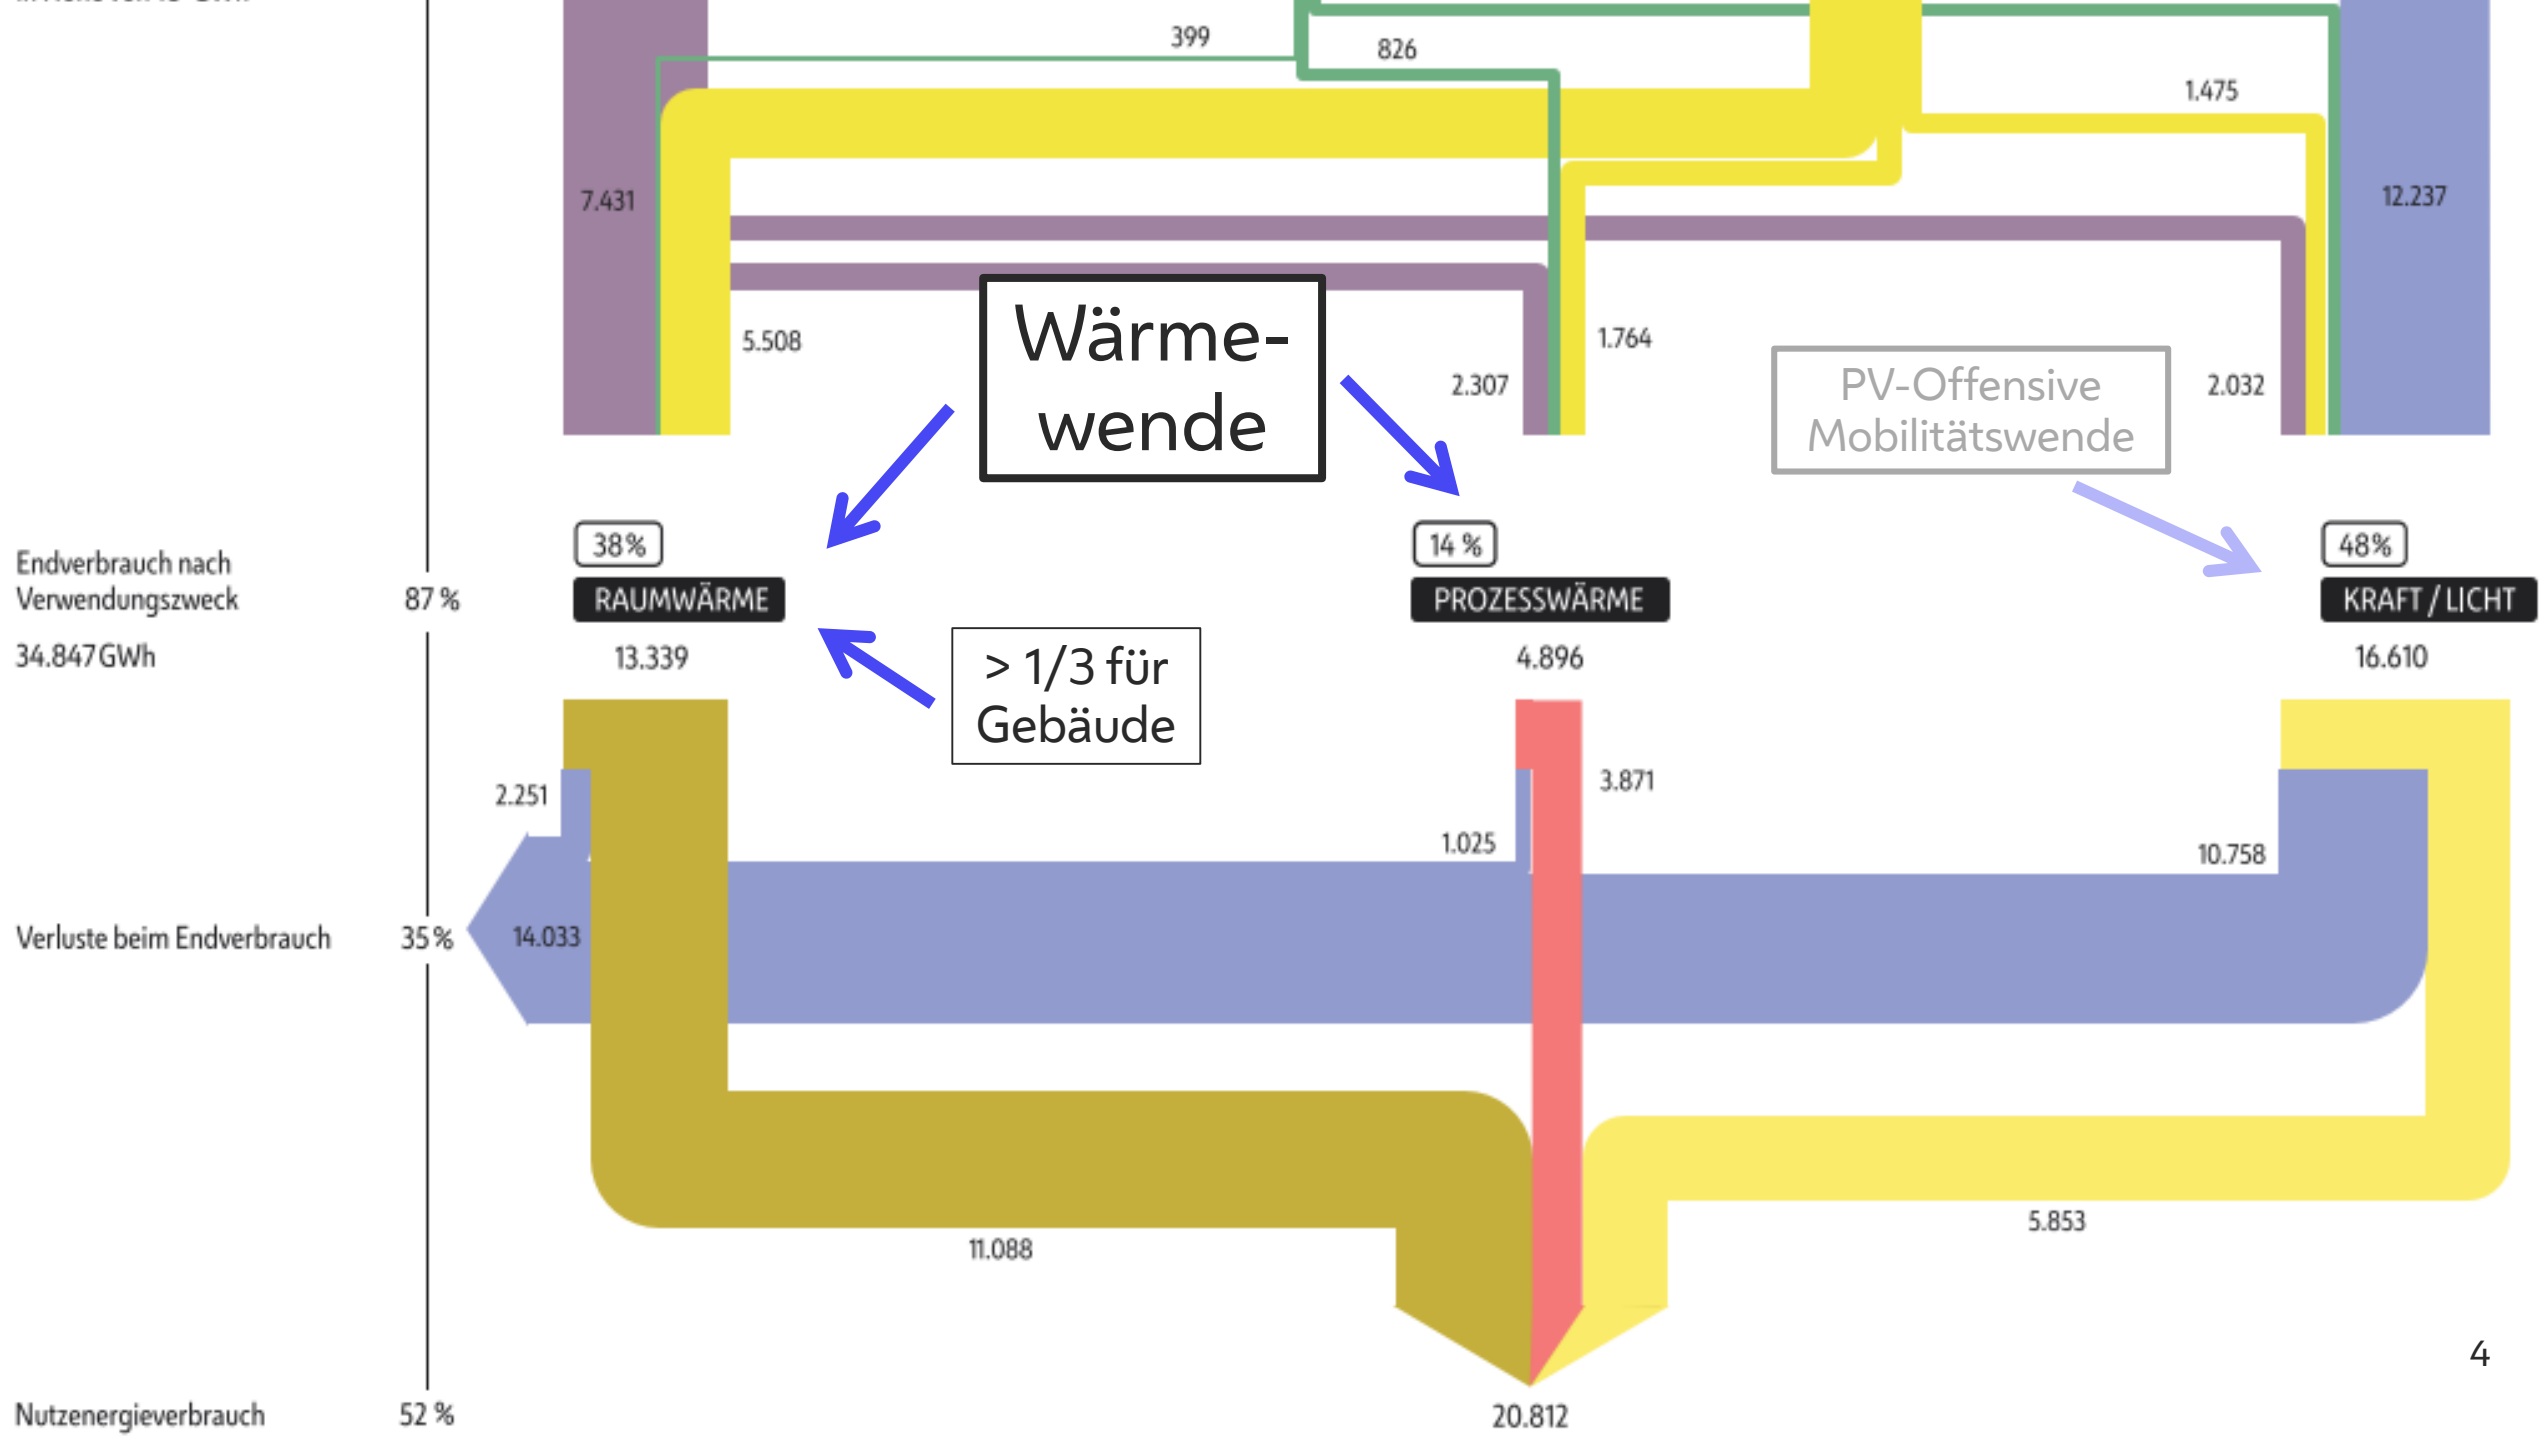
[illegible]

399

826

1.475

7.431

12.237

5.508

Wärme-wende

2.307

1.764

PV-Offensive Mobilitätswende

2.032

38 %

14 %

48 %

Endverbrauch nach Verwendungszweck

87 %

RAUMWÄRME

PROZESSWÄRME

KRAFT / LICHT

34.847 GWh

13.339

4.896

16.610

> 1/3 für Gebäude

2.251

3.871

1.025

10.758

Verluste beim Endverbrauch

35 %

14.033

11.088

5.853

4

Nutzenergieverbrauch

52 %

20.812